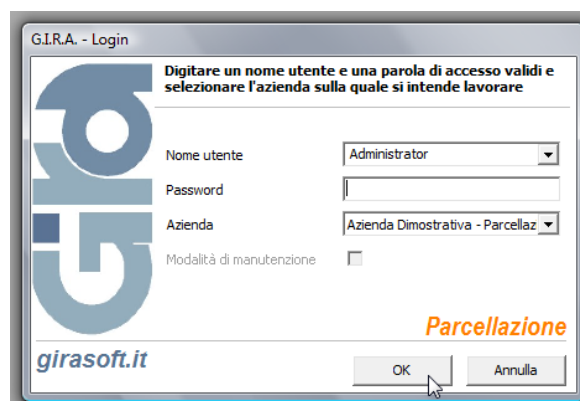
G.I.R.A. - Login

Digitare un nome utente e una parola di accesso validi e selezionare l'azienda sulla quale si intende lavorare

Nome utente
Administrator

Password

Azienda
Azienda Dimostrativa - Parcellaz

Modalità di manutenzione

Parcellazione

girasoft.it

OK

Annulla